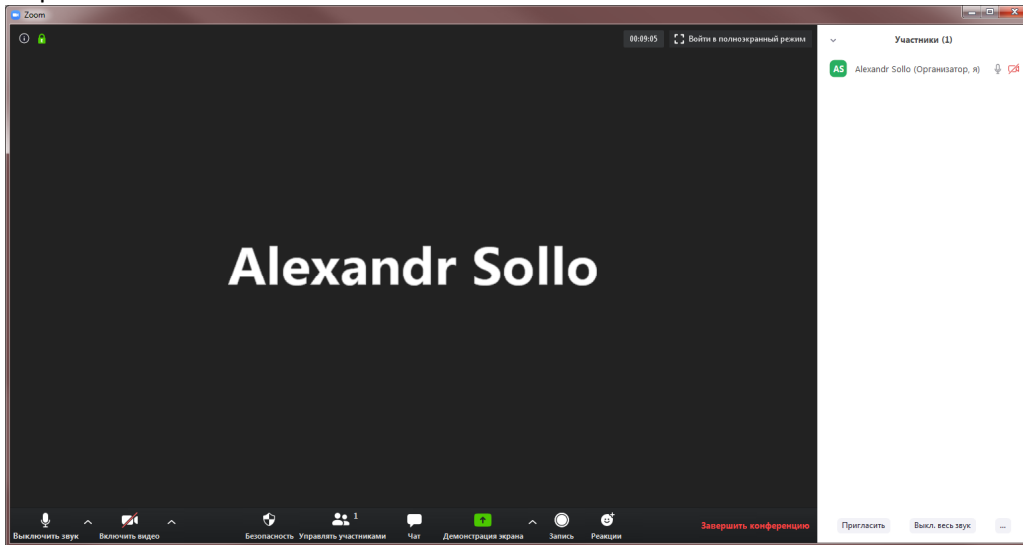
Zoom

00:09:05
Войти в полноэкранный режим

Alexandr Sollo

Участники (1)

AS Alexandr Sollo (Организатор, я)

Выключить звук
Включить видео
Безопасность
1
Управлять участниками
Чат
Демонстрация экрана
Запись
Реакции
Завершить конференцию

Пригласить
Выкл. весь звук
...